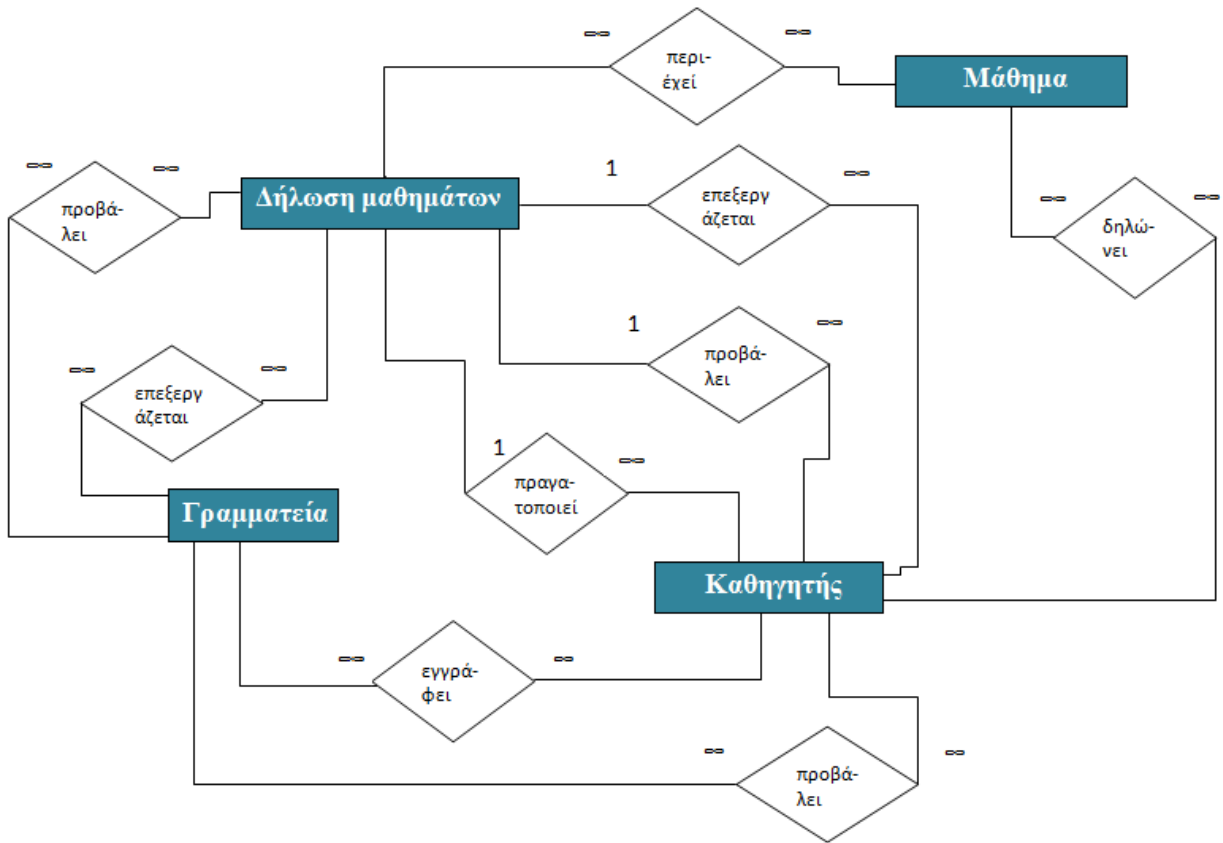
$\infty$

περιέχει

$\infty$

Μάθημα

$\infty$

$\infty$

προβάλει

Δήλωση μαθημάτων

1

επεξεργάζεται

$\infty$

$\infty$

δηλώνει

$\infty$

1

προβάλει

$\infty$

$\infty$

επεξεργάζεται

$\infty$

1

πραγατοποιεί

$\infty$

Γραμματεία

Καθηγητής

$\infty$

εγγράφει

$\infty$

$\infty$

προβάλει

$\infty$